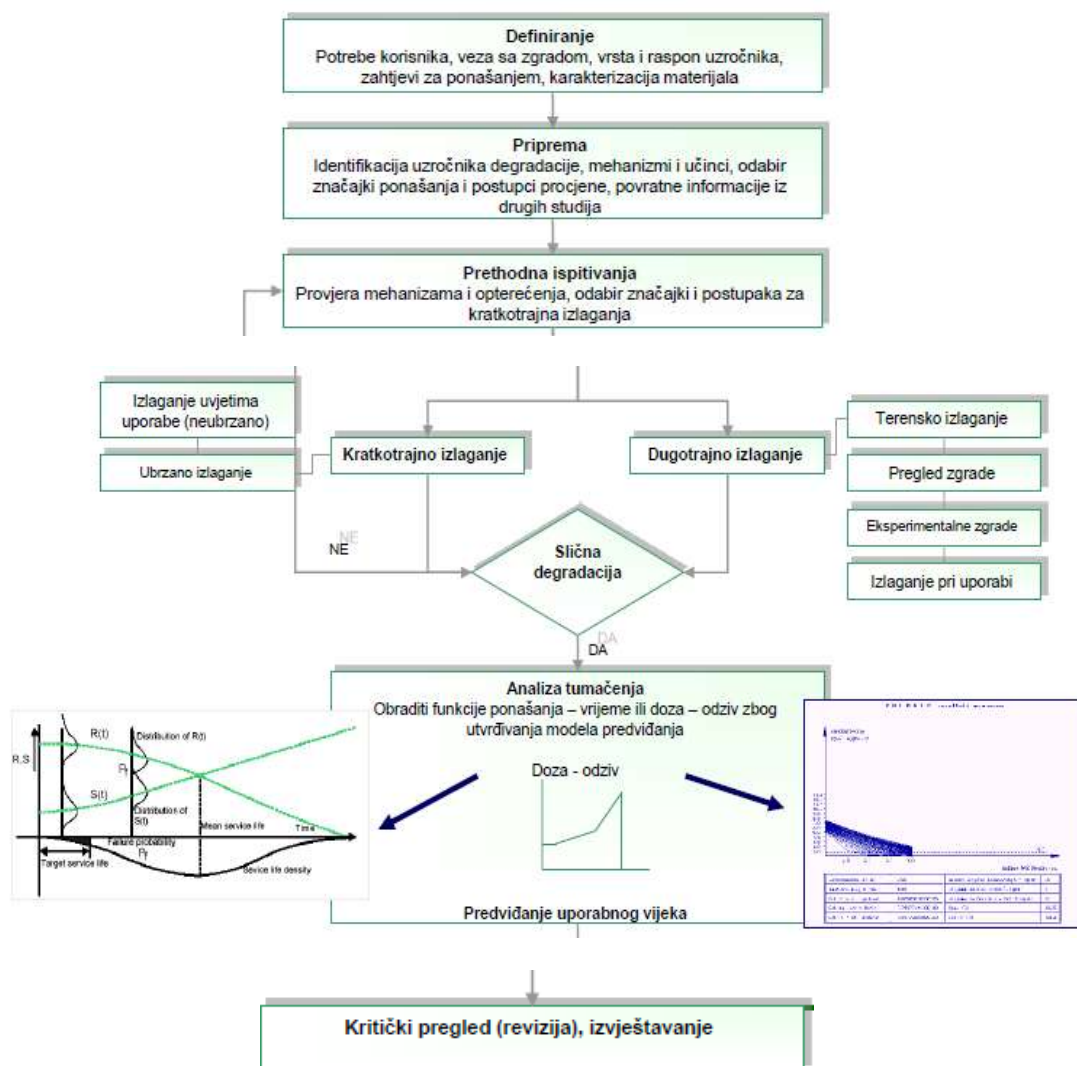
Definiranje
Potrebe korisnika, veza sa zgradom, vrsta i raspon uzročnika, zahtjevi za ponašanjem, karakterizacija materijala

Priprema
Identifikacija uzročnika degradacije, mehanizmi i učinci, odabir značajki ponašanja i postupci procjene, povratne informacije iz drugih studija

Prethodna ispitivanja
Provjera mehanizama i opterećenja, odabir značajki i postupaka za kratkotrajna izlaganja

Izlaganje uvjetima uporabe (neubrzano)

Ubrzano izlaganje

Kratkotrajno izlaganje

Dugotrajno izlaganje

Terensko izlaganje

Pregled zgrade

Eksperimentalne zgrade

Izlaganje pri uporabi

NE

Slična degradacija

DA

Analiza tumačenja
Obraditi funkcije ponašanja – vrijeme ili doza – odziv zbog utvrđivanja modela predviđanja

Doza - odziv

R.S
R(t)
Distribution of R(t)
$P_f$
S(t)
Distribution of S(t)
Failure probability
$P_f$
Mean service life
Time
Target service life
Service life density

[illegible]

Predviđanje uporabnog vijeka

Kritički pregled (revizija), izvještavanje